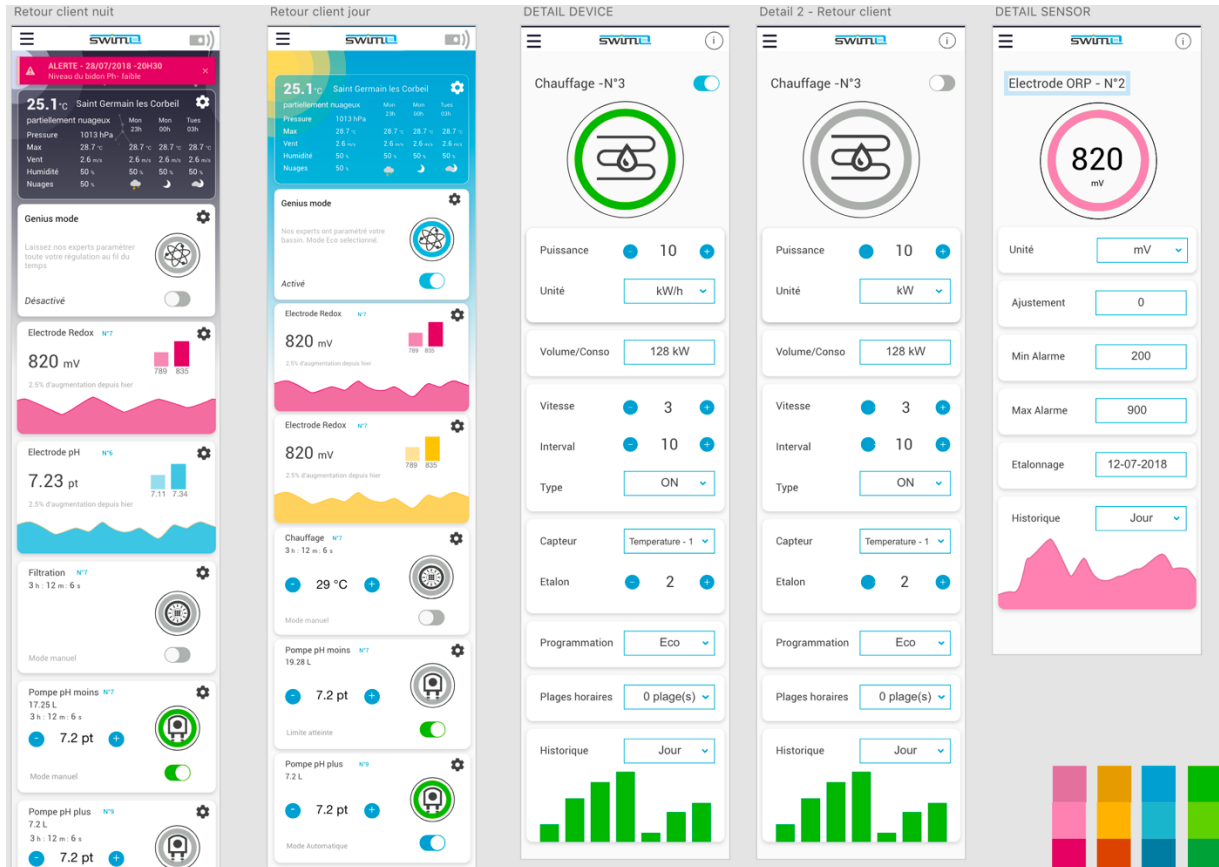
Retour client nuit

swim

ALERTE - 28/07/2018 -20H30
Niveau du bidon Ph- faible

25.1°c Saint Germain les Corbeil
partiellement nuageux

| | Mon 23h | Mon 00h | Tues 03h |
|---|---|---|---|
| Pressure 1013 hPa | | | |
| Max 28.7 °c | 28.7 °c | 28.7 °c | 28.7 °c |
| Vent 2.6 m/s | 2.6 m/s | 2.6 m/s | 2.6 m/s |
| Humidité 50 % | 50 % | 50 % | 50 % |
| Nuages 50 % | | | |

Genius mode
Laissez nos experts paramétrer toute votre régulation au fil du temps
Désactivé

Electrode Redox N°7
820 mV
789 835
2.5% d'augmentation depuis hier

Electrode pH N°6
7.23 pt
7.11 7.34
2.5% d'augmentation depuis hier

Filtration N°7
3 h : 12 m : 6 s
Mode manuel

Pompe pH moins N°7
17.25 L
3 h : 12 m : 6 s
7.2 pt
Mode manuel

Pompe pH plus N°9
7.2 L
3 h : 12 m : 6 s
7.2 pt

Retour client jour

swim

25.1°c Saint Germain les Corbeil
partiellement nuageux

| | Mon 23h | Mon 00h | Tues 03h |
|---|---|---|---|
| Pressure 1013 hPa | | | |
| Max 28.7 °c | 28.7 °c | 28.7 °c | 28.7 °c |
| Vent 2.6 m/s | 2.6 m/s | 2.6 m/s | 2.6 m/s |
| Humidité 50 % | 50 % | 50 % | 50 % |
| Nuages 50 % | | | |

Genius mode
Nos experts ont paramétré votre bassin. Mode Eco selectionné.
Activé

Electrode Redox N°7
820 mV
789 835
2.5% d'augmentation depuis hier

Electrode Redox N°7
820 mV
789 835
2.5% d'augmentation depuis hier

Chauffage N°7
3 h : 12 m : 6 s
29 °C
Mode manuel

Pompe pH moins N°7
19.28 L
7.2 pt
Limite atteinte

Pompe pH plus N°9
7.2 L
7.2 pt
Mode Automatique

DETAIL DEVICE

swim

Chauffage -N°3

Puissance 10
Unité kW/h
Volume/Conso 128 kW
Vitesse 3
Interval 10
Type ON
Capteur Temperature - 1
Etalon 2
Programmation Eco
Plages horaires 0 plage(s)
Historique Jour

Detail 2 - Retour client

swim

Chauffage -N°3

Puissance 10
Unité kW
Volume/Conso 128 kW
Vitesse 3
Interval 10
Type ON
Capteur Temperature - 1
Etalon 2
Programmation Eco
Plages horaires 0 plage(s)
Historique Jour

DETAIL SENSOR

swim

Electrode ORP - N°2
820
mV

Unité mV
Ajustement 0
Min Alarme 200
Max Alarme 900
Etalonnage 12-07-2018
Historique Jour